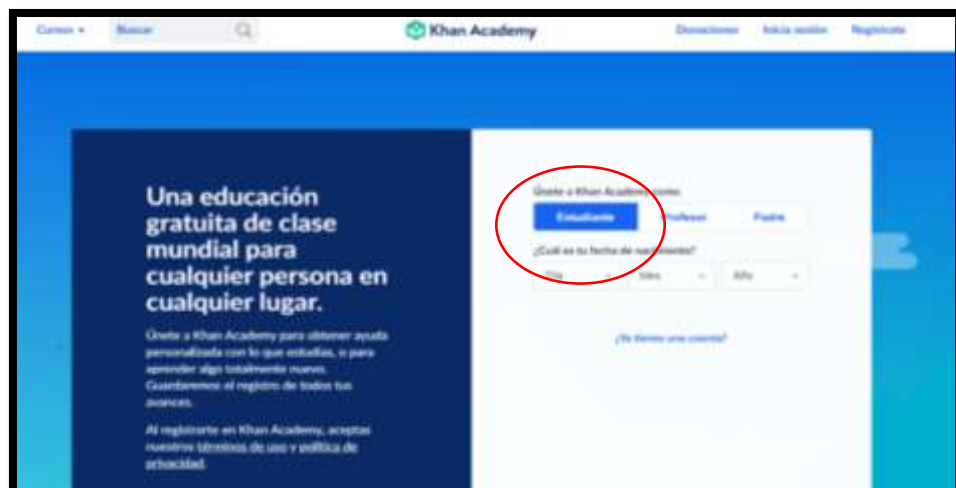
Cursos ▾ Buscar

Khan Academy

Donaciones Inicia sesión Regístrate

Una educación gratuita de clase mundial para cualquier persona en cualquier lugar.

Únete a Khan Academy para obtener ayuda personalizada con lo que estudias, o para aprender algo totalmente nuevo. Guardaremos el registro de todos tus avances.

Al registrarte en Khan Academy, aceptas nuestros términos de uso y política de privacidad.

Únete a Khan Academy como:

Estudiante Profesor Padre

¿Cuál es tu fecha de nacimiento?

Día Mes Año

¿Ya tienes una cuenta?